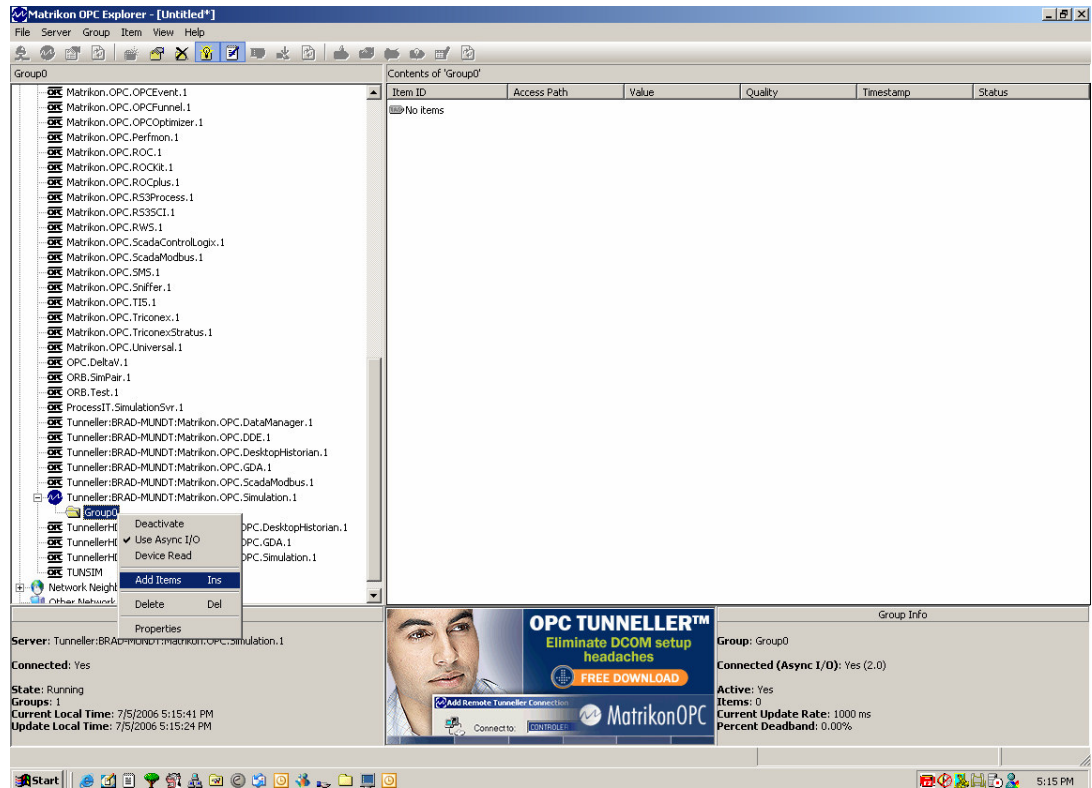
Matrikon OPC Explorer - [Untitled*]

File Server Group Item View Help

Group0

Matrikon.OPC.OPCEvent.1
Matrikon.OPC.OPCFunnel.1
Matrikon.OPC.OPCOptimizer.1
Matrikon.OPC.Perfmon.1
Matrikon.OPC.ROC.1
Matrikon.OPC.ROCKit.1
Matrikon.OPC.ROCplus.1
Matrikon.OPC.RS3Process.1
Matrikon.OPC.RS3SCI.1
Matrikon.OPC.RWS.1
Matrikon.OPC.ScadaControlLogix.1
Matrikon.OPC.ScadaModbus.1
Matrikon.OPC.SMS.1
Matrikon.OPC.Sniffer.1
Matrikon.OPC.TIS.1
Matrikon.OPC.Triconex.1
Matrikon.OPC.TriconexStratus.1
Matrikon.OPC.Universal.1
OPC.DeltaV.1
ORB.SimPair.1
ORB.Test.1
ProcessIT.SimulationSvr.1
Tunneller:BRAD-MUNDT:Matrikon.OPC.DataManager.1
Tunneller:BRAD-MUNDT:Matrikon.OPC.DDE.1
Tunneller:BRAD-MUNDT:Matrikon.OPC.DesktopHistorian.1
Tunneller:BRAD-MUNDT:Matrikon.OPC.GDA.1
Tunneller:BRAD-MUNDT:Matrikon.OPC.ScadaModbus.1
Tunneller:BRAD-MUNDT:Matrikon.OPC.Simulation.1
Group0
TunnellerH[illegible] OPC.DesktopHistorian.1
TunnellerH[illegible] OPC.GDA.1
TunnellerH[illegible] OPC.Simulation.1
TUNSIM
Network Neighb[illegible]
Other Network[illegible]

Deactivate
Use Async I/O
Device Read
Add Items Ins
Delete Del
Properties

Contents of 'Group0'

| Item ID | Access Path | Value | Quality | Timestamp | Status |
|---|---|---|---|---|---|
| No items | | | | | |

Server: Tunneller:BRAD-MUNDT:Matrikon.OPC.Simulation.1

Connected: Yes

State: Running
Groups: 1
Current Local Time: 7/5/2006 5:15:41 PM
Update Local Time: 7/5/2006 5:15:24 PM

OPC TUNNELLER™
Eliminate DCOM setup headaches
FREE DOWNLOAD
Add Remote Tunneller Connection
Connect to: CONTROLER
MatrikonOPC

Group Info

Group: Group0

Connected (Async I/O): Yes (2.0)

Active: Yes
Items: 0
Current Update Rate: 1000 ms
Percent Deadband: 0.00%

Start
5:15 PM